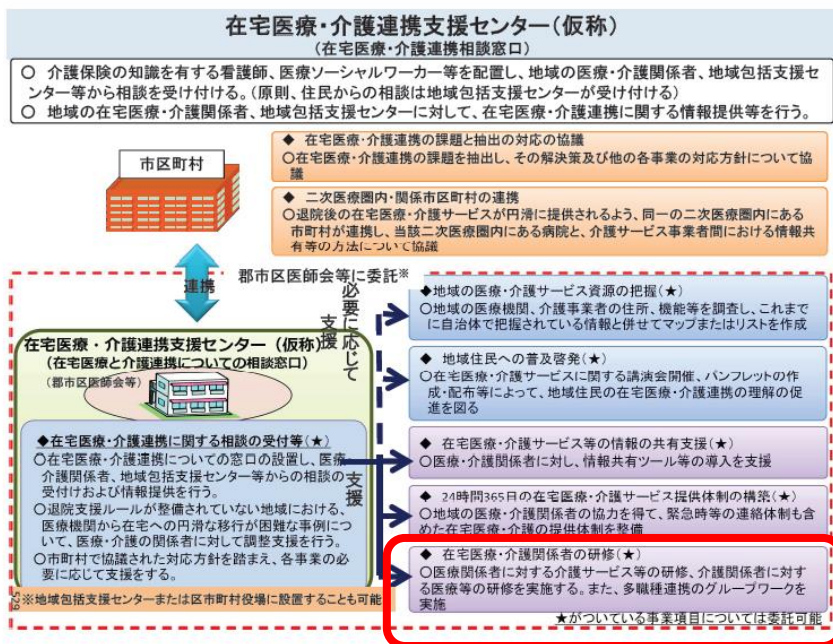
在宅医療・介護連携支援センター（仮称）
（在宅医療・介護連携相談窓口）

○ 介護保険の知識を有する看護師、医療ソーシャルワーカー等を配置し、地域の医療・介護関係者、地域包括支援センター等から相談を受け付ける。（原則、住民からの相談は地域包括支援センターが受け付ける）
○ 地域の在宅医療・介護関係者、地域包括支援センターに対して、在宅医療・介護連携に関する情報提供等を行う。

市区町村

◆ 在宅医療・介護連携の課題と抽出の対応の協議
○在宅医療・介護連携の課題を抽出し、その解決策及び他の各事業の対応方針について協議

◆ 二次医療圏内・関係市区町村の連携
○退院後の在宅医療・介護サービスが円滑に提供されるよう、同一の二次医療圏内にある市町村が連携し、当該二次医療圏内にある病院と、介護サービス事業者間における情報共有等の方法について協議

連携

郡市区医師会等に委託※

必要に応じて支援

在宅医療・介護連携支援センター（仮称）
（在宅医療と介護連携についての相談窓口）
（郡市区医師会等）

◆在宅医療・介護連携に関する相談の受付等（★）
○在宅医療・介護連携についての窓口の設置し、医療・介護関係者、地域包括支援センター等からの相談の受付けおよび情報提供を行う。
○退院支援ルールが整備されていない地域における、医療機関から在宅への円滑な移行が困難な事例について、医療・介護の関係者に対して調整支援を行う。
○市町村で協議された対応方針を踏まえ、各事業の必要に応じて支援をする。

支援

◆地域の医療・介護サービス資源の把握（★）
○地域の医療機関、介護事業者の住所、機能等を調査し、これまでに自治体で把握されている情報と併せてマップまたはリストを作成

◆ 地域住民への普及啓発（★）
○在宅医療・介護サービスに関する講演会開催、パンフレットの作成・配布等によって、地域住民の在宅医療・介護連携の理解の促進を図る

◆ 在宅医療・介護サービス等の情報の共有支援（★）
○医療・介護関係者に対し、情報共有ツール等の導入を支援

◆ 24時間365日の在宅医療・介護サービス提供体制の構築（★）
○地域の医療・介護関係者の協力を得て、緊急時等の連絡体制も含めた在宅医療・介護の提供体制を整備

◆ 在宅医療・介護関係者の研修（★）
○医療関係者に対する介護サービス等の研修、介護関係者に対する医療等の研修を実施する。また、多職種連携のグループワークを実施

※地域包括支援センターまたは区市町村役場に設置することも可能

★がついている事業項目については委託可能